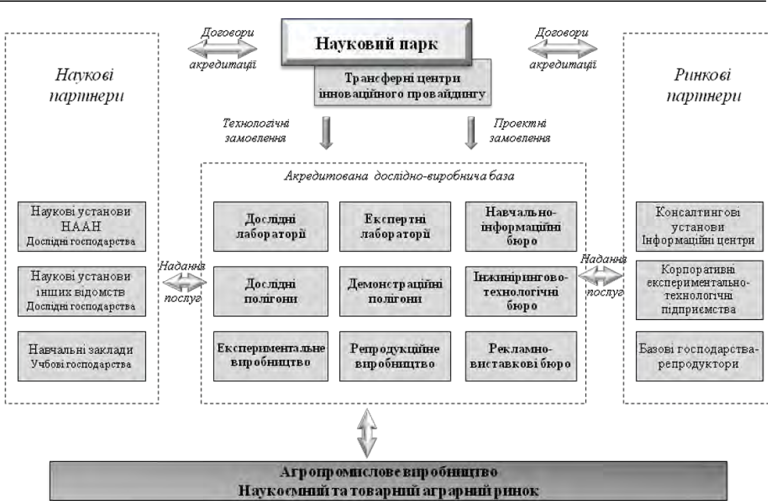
Науковий парк

Договори акредитації

Договори акредитації

Трансферні центри інноваційного провайдингу

Наукові партнери

Ринкові партнери

Технологічні замовлення

Проектні замовлення

Акредитована дослідно-виробнича база

Наукові установи НААН Дослідні господарства

Наукові установи інших відомств Дослідні господарства

Навчальні заклади Учбові господарства

Надання послуг

Дослідні лабораторії

Експертні лабораторії

Навчально-інформаційні бюро

Дослідні полігони

Демонстраційні полігони

Інжиніригново-технологічні бюро

Експериментальне виробництво

Репродукційне виробництво

Рекламно-виставкові бюро

Надання послуг

Консалтингові установи Інформаційні центри

Корпоративна експериментально-технологічні підприємства

Базові господарства-репродуктори

Агропромислове виробництво
Наукоємний та товарний аграрний ринок